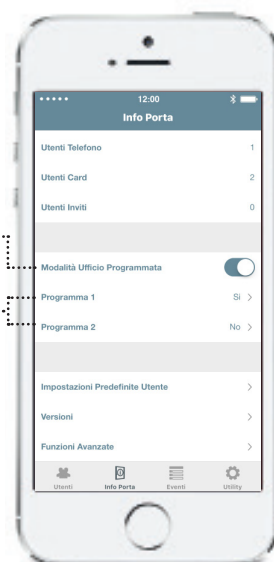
••••• 12:00

Info Porta

Utenti Telefono 1

Utenti Card 2

Utenti Inviti 0

Modalità Ufficio Programmata

Programma 1 Sì >

Programma 2 No >

Impostazioni Predefinite Utente >

Versioni >

Funzioni Avanzate >

Utenti Info Porta Eventi Utility